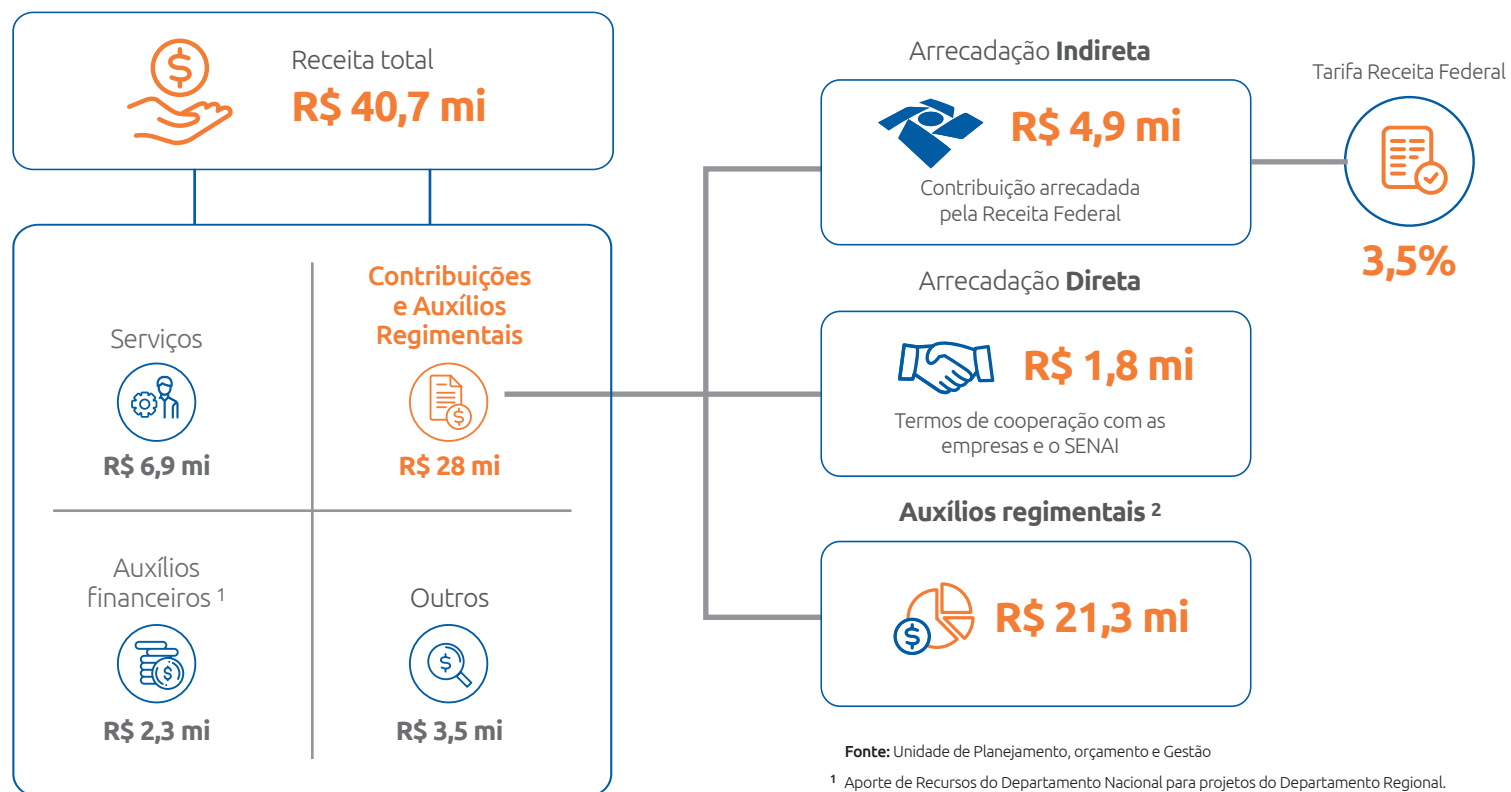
Receita total
R$ 40,7 mi

Serviços
R$ 6,9 mi

Contribuições e Auxílios Regimentais
R$ 28 mi

Auxílios financeiros ¹
R$ 2,3 mi

Outros
R$ 3,5 mi

Arrecadação **Indireta**
R$ 4,9 mi
Contribuição arrecadada pela Receita Federal

Tarifa Receita Federal
3,5%

Arrecadação **Direta**
R$ 1,8 mi
Termos de cooperação com as empresas e o SENAI

**Auxílios regimentais ²**
R$ 21,3 mi

**Fonte:** Unidade de Planejamento, orçamento e Gestão

¹ Aporte de Recursos do Departamento Nacional para projetos do Departamento Regional.